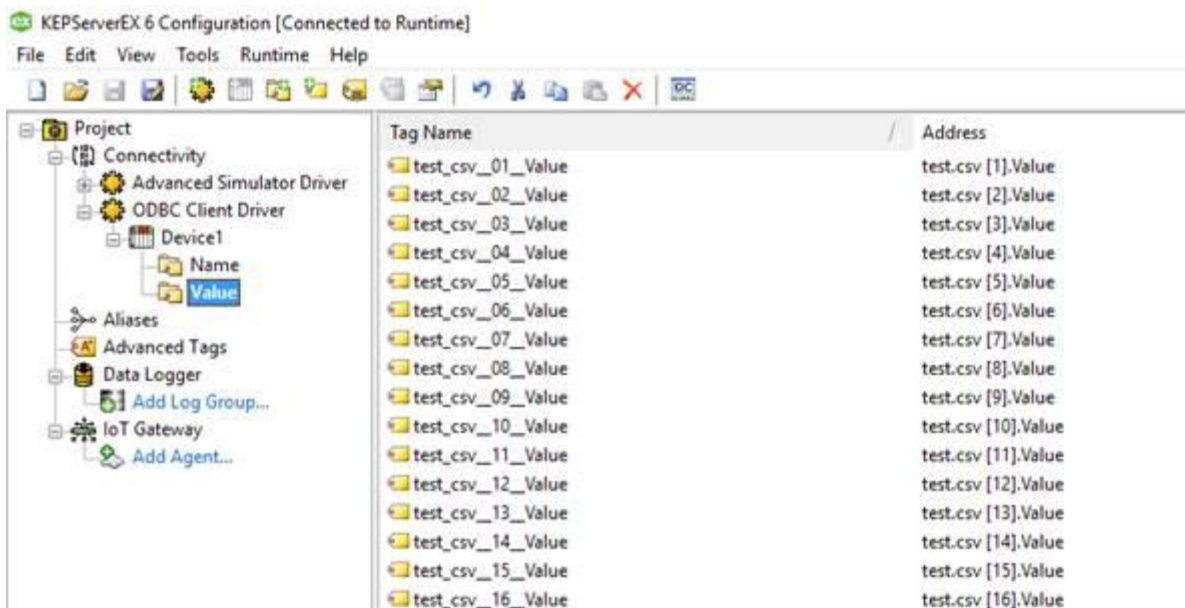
KEPServerEX 6 Configuration [Connected to Runtime]

File Edit View Tools Runtime Help

Project
Connectivity
Advanced Simulator Driver
ODBC Client Driver
Device1
Name
Value
Aliases
Advanced Tags
Data Logger
Add Log Group...
IoT Gateway
Add Agent...

| Tag Name | Address |
|---|---|
| test_csv_01_Value | test.csv [1].Value |
| test_csv_02_Value | test.csv [2].Value |
| test_csv_03_Value | test.csv [3].Value |
| test_csv_04_Value | test.csv [4].Value |
| test_csv_05_Value | test.csv [5].Value |
| test_csv_06_Value | test.csv [6].Value |
| test_csv_07_Value | test.csv [7].Value |
| test_csv_08_Value | test.csv [8].Value |
| test_csv_09_Value | test.csv [9].Value |
| test_csv_10_Value | test.csv [10].Value |
| test_csv_11_Value | test.csv [11].Value |
| test_csv_12_Value | test.csv [12].Value |
| test_csv_13_Value | test.csv [13].Value |
| test_csv_14_Value | test.csv [14].Value |
| test_csv_15_Value | test.csv [15].Value |
| test_csv_16_Value | test.csv [16].Value |